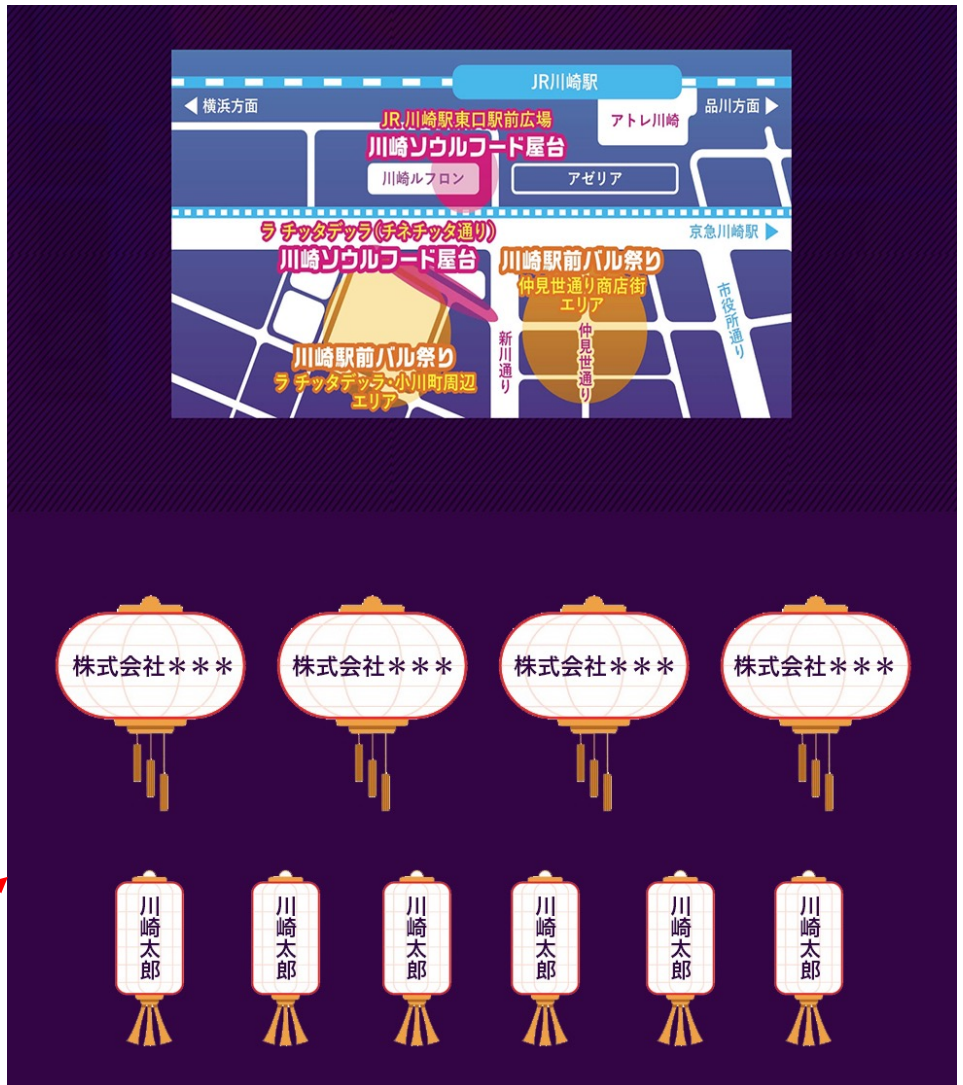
JR川崎駅

◀ 横浜方面

品川方面 ▶

アトレ川崎

JR川崎駅東口駅前広場
川崎ソウルフード屋台

川崎ルフロン

アゼリア

京急川崎駅 ▶

ラ チッタデッラ（チネチッタ通り）
川崎ソウルフード屋台

川崎駅前バル祭り
仲見世通り商店街エリア

市役所通り

新川通り

仲見世通り

川崎駅前バル祭り
ラ チッタデッラ・小川町周辺エリア

株式会社＊＊＊

株式会社＊＊＊

株式会社＊＊＊

株式会社＊＊＊

川崎太郎

川崎太郎

川崎太郎

川崎太郎

川崎太郎

川崎太郎